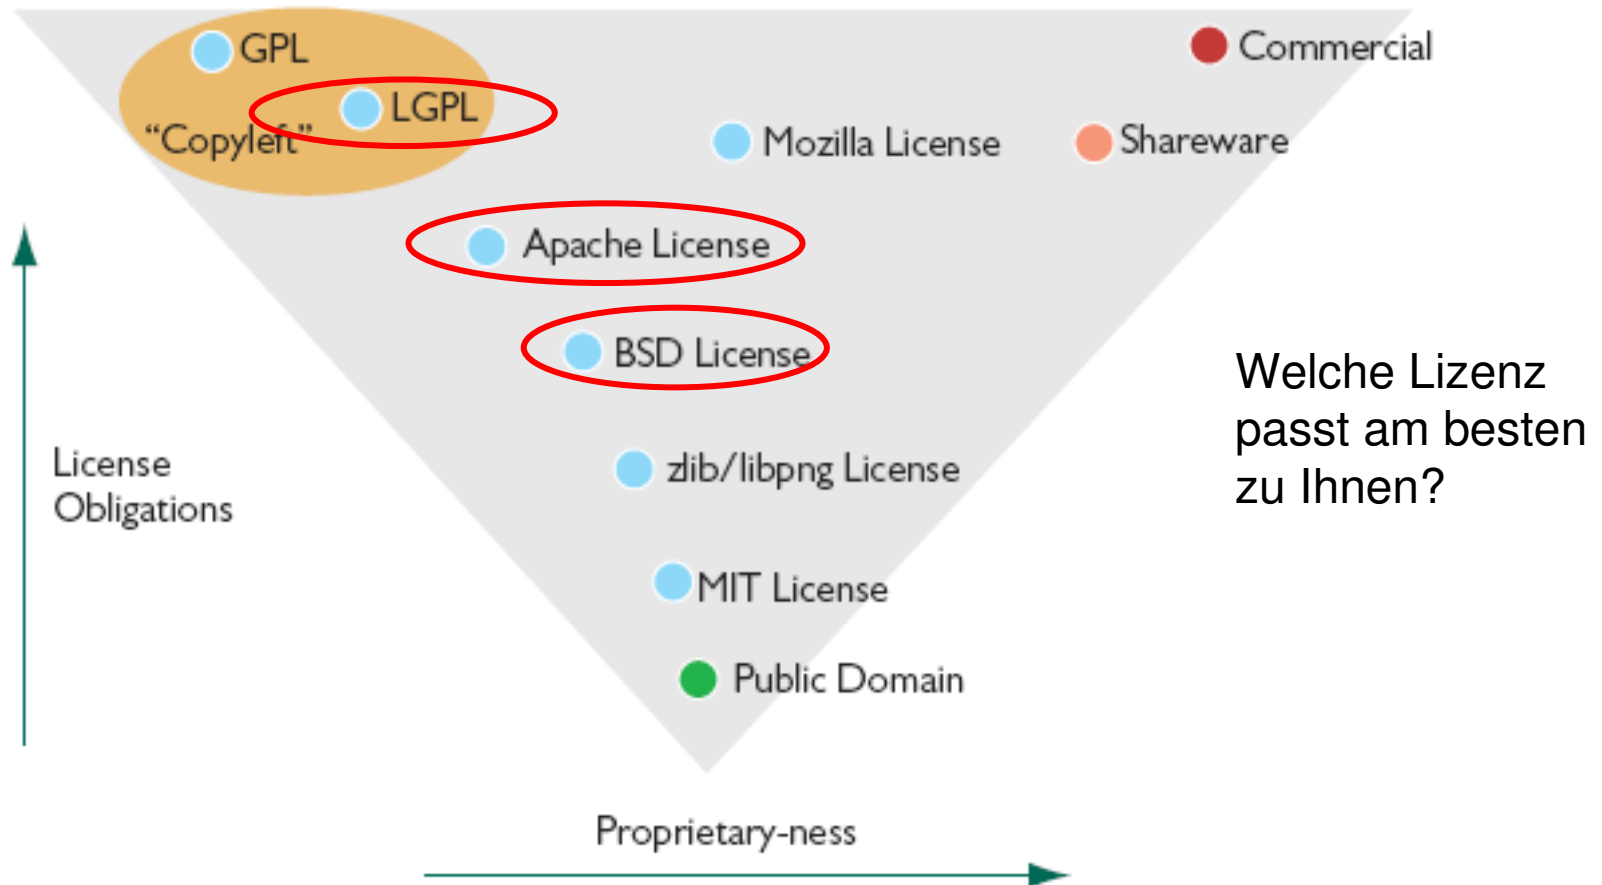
GPL

Commercial

LGPL

"Copyleft"

Mozilla License

Shareware

Apache License

BSD License

Welche Lizenz passt am besten zu Ihnen?

License Obligations

zlib/libpng License

MIT License

Public Domain

Proprietary-ness